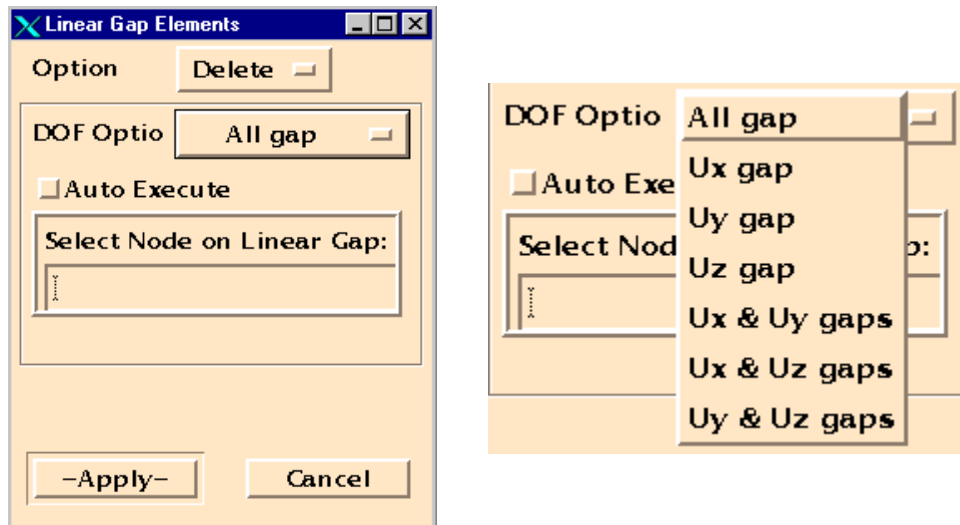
Linear Gap Elements

Option Delete

DOF Optio All gap

Auto Execute

Select Node on Linear Gap:

-Apply-

Cancel

DOF Optio All gap

Auto Exe

Select Nod

p:

Ux gap

Uy gap

Uz gap

Ux & Uy gaps

Ux & Uz gaps

Uy & Uz gaps